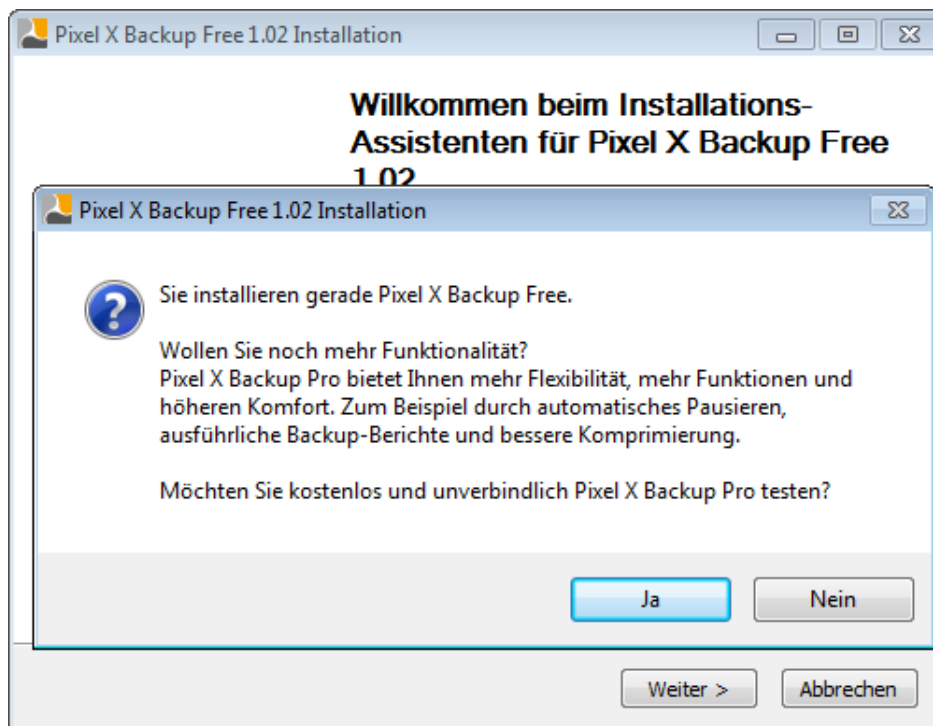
Pixel X Backup Free 1.02 Installation

Willkommen beim Installations-Assistenten für Pixel X Backup Free 1.02

Pixel X Backup Free 1.02 Installation

Sie installieren gerade Pixel X Backup Free.

Wollen Sie noch mehr Funktionalität?
Pixel X Backup Pro bietet Ihnen mehr Flexibilität, mehr Funktionen und höheren Komfort. Zum Beispiel durch automatisches Pausieren, ausführliche Backup-Berichte und bessere Komprimierung.

Möchten Sie kostenlos und unverbindlich Pixel X Backup Pro testen?

Ja

Nein

Weiter >

Abbrechen